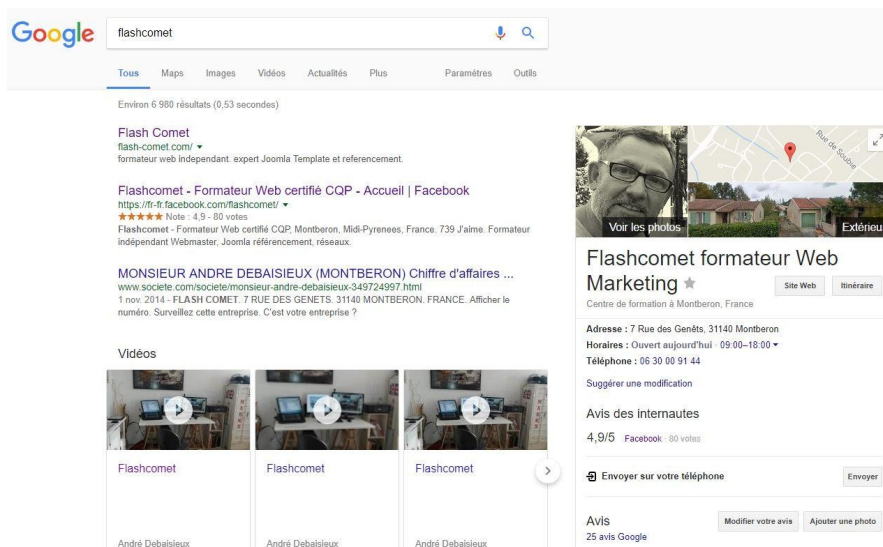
Google

flashcomet

Tous Maps Images Vidéos Actualités Plus Paramètres Outils

Environ 6 980 résultats (0,53 secondes)

Flash Comet
flash-comet.com/ ▾
formateur web independant. expert Joomla Template et referencement.

Flashcomet - Formateur Web certifié CQP - Accueil | Facebook
https://fr-fr.facebook.com/flashcomet/ ▾
★★★★★ Note : 4,9 - 80 votes
Flashcomet - Formateur Web certifié CQP, Montberon, Midi-Pyrenees, France. 739 J'aime. Formateur indépendant Webmaster, Joomla référencement, réseaux.

MONSIEUR ANDRE DEBAISIEUX (MONTBERON) Chiffre d'affaires ...
www.societe.com/societe/monsieur-andre-debaisieux-349724997.html
1 nov. 2014 - FLASH COMET. 7 RUE DES GENETS. 31140 MONTBERON. FRANCE. Afficher le numéro. Surveillez cette entreprise. C'est votre entreprise ?

Vidéos

Flashcomet
André Debaisieux

Flashcomet
André Debaisieux

Flashcomet
André Debaisieux

Rue de Soubie

Voir les photos

Extérieur

Flashcomet formateur Web Marketing

Site Web Itinéraire

Centre de formation à Montberon, France

Adresse : 7 Rue des Genêts, 31140 Montberon
Horaires : Ouvert aujourd'hui · 09:00–18:00 ▾
Téléphone : 06 30 00 91 44

Suggérer une modification

Avis des internautes
4,9/5 Facebook · 80 votes

Envoyer sur votre téléphone Envoyer

Avis
25 avis Google
Modifier votre avis Ajouter une photo